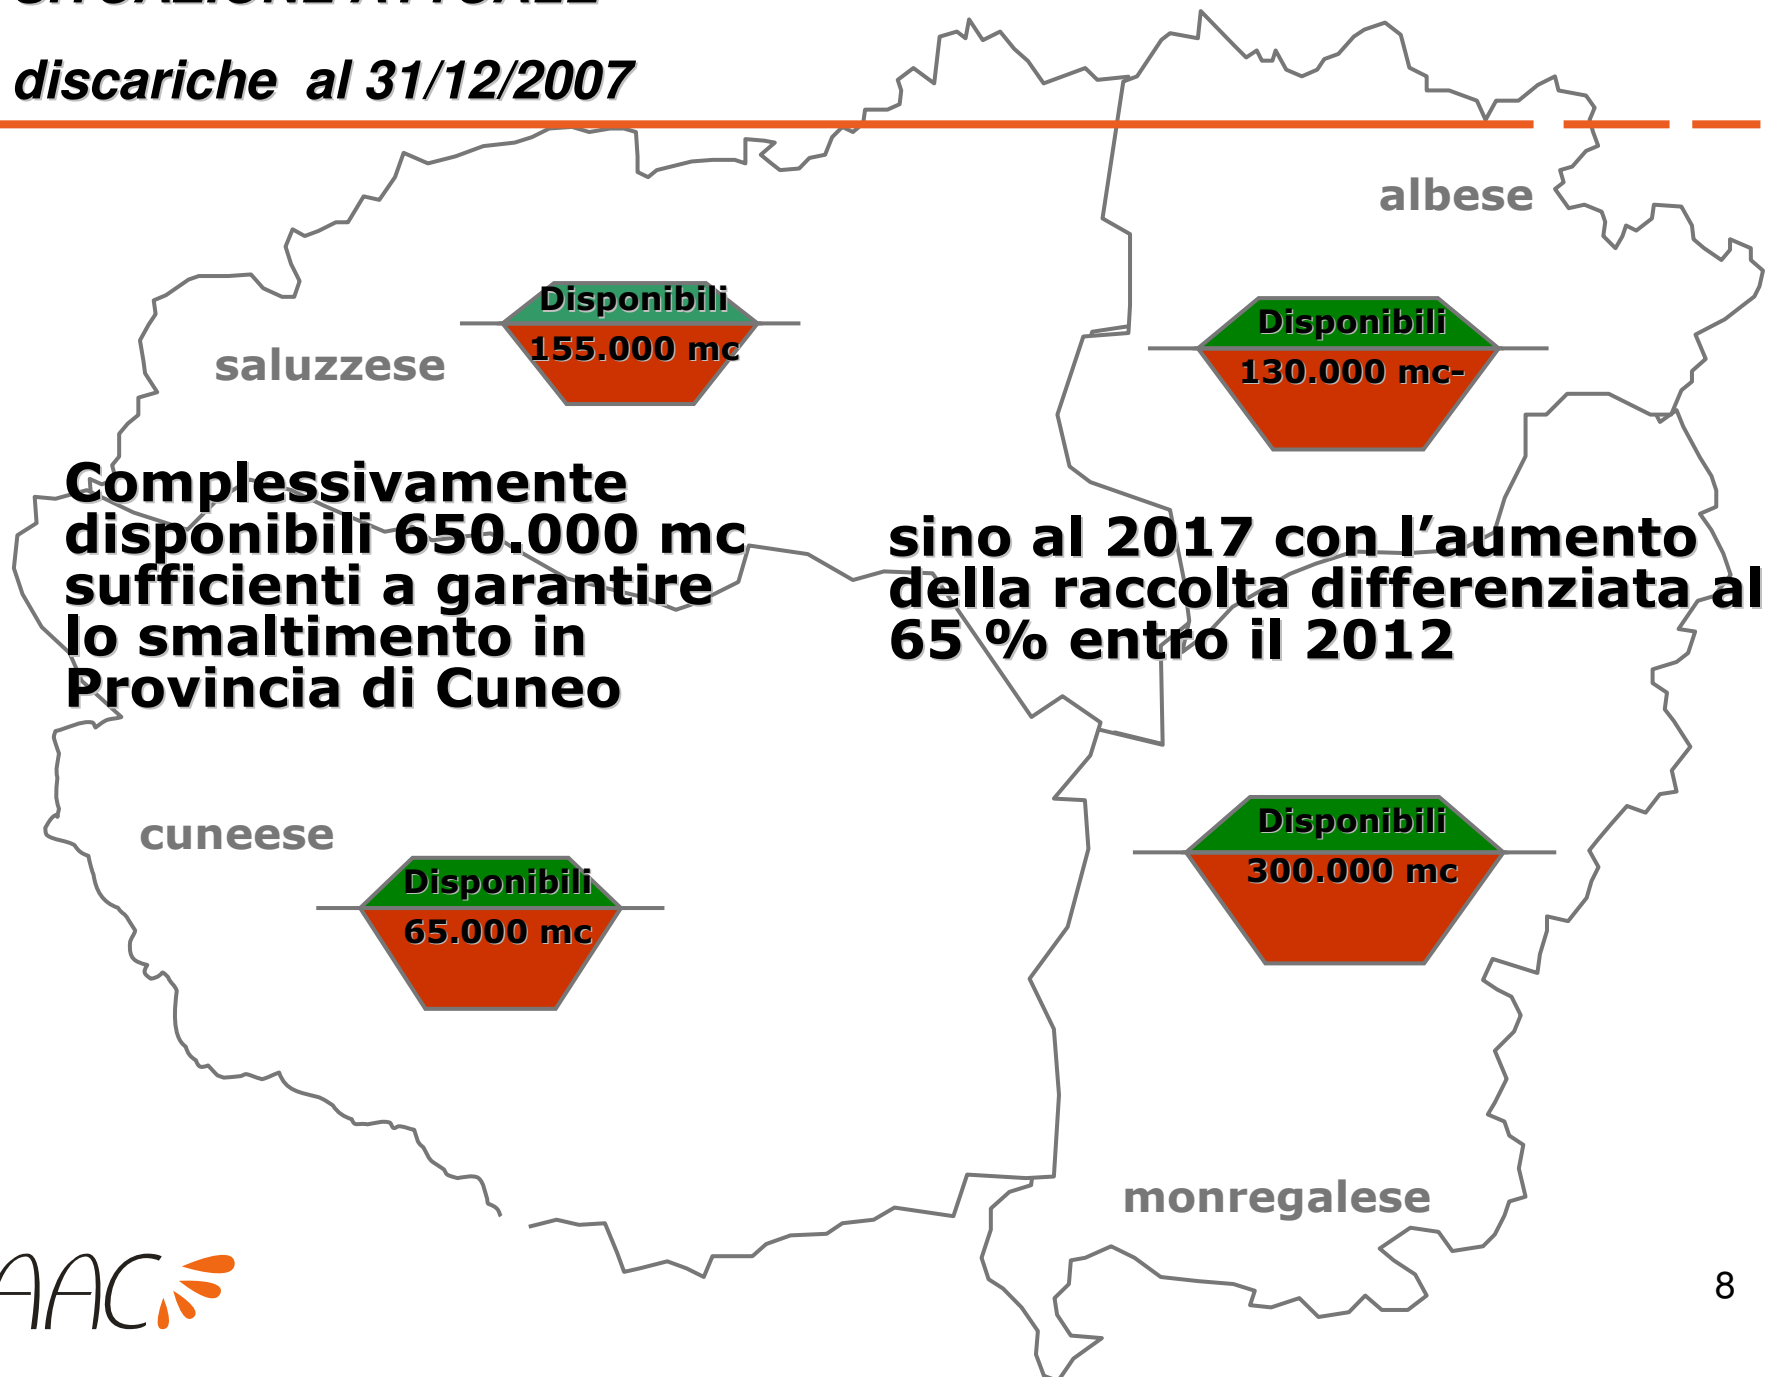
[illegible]

discariche al 31/12/2007

albese

Disponibili
155.000 mc

saluzzese

Disponibili
130.000 mc-

Complessivamente disponibili 650.000 mc sufficienti a garantire lo smaltimento in Provincia di Cuneo

sino al 2017 con l'aumento della raccolta differenziata al 65 % entro il 2012

cuneese

Disponibili
65.000 mc

Disponibili
300.000 mc

monregalese

AAC

8